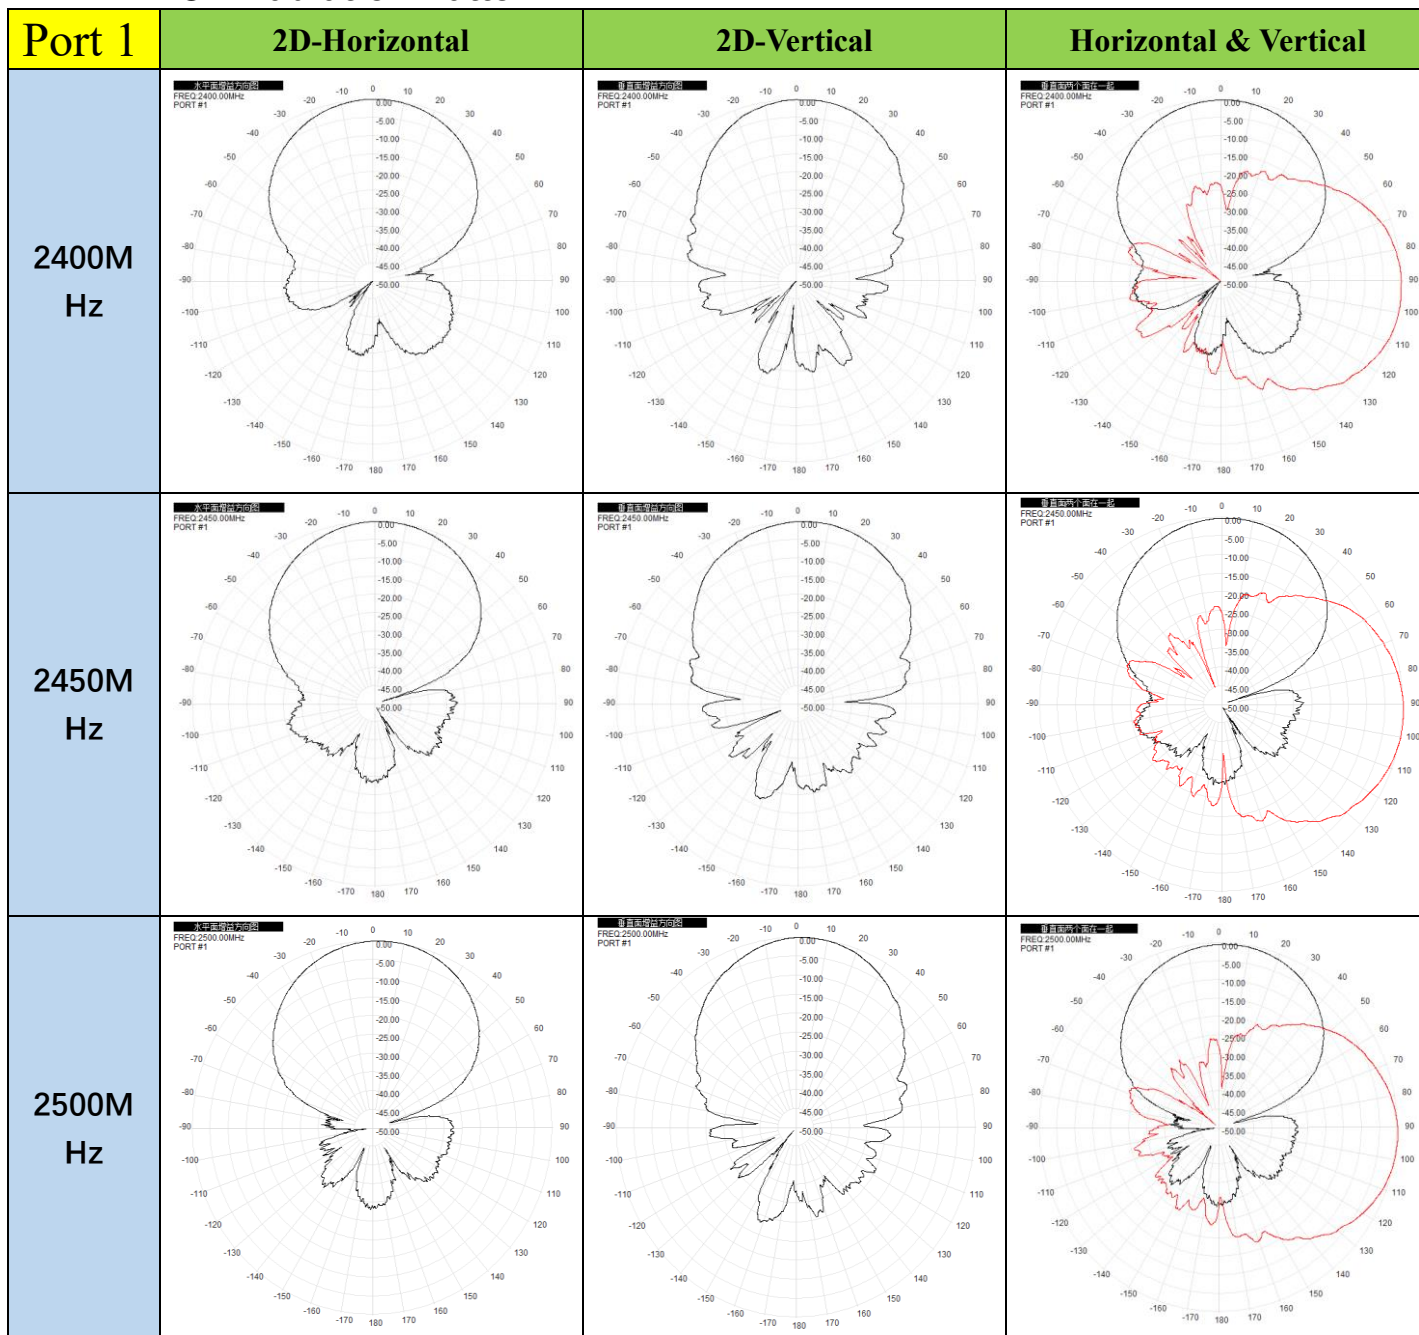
| Port 1 | 2D-Horizontal | 2D-Vertical | Horizontal & Vertical |
|---|---|---|---|
| 2400MHz | 水平面增益方向图 FREQ:2400.00MHz PORT #1 | 垂直面增益方向图 FREQ:2400.00MHz PORT #1 | 垂直面两个面在一起 FREQ:2400.00MHz PORT #1 |
| 2450MHz | 水平面增益方向图 FREQ:2450.00MHz PORT #1 | 垂直面增益方向图 FREQ:2450.00MHz PORT #1 | 垂直面两个面在一起 FREQ:2450.00MHz PORT #1 |
| 2500MHz | 水平面增益方向图 FREQ:2500.00MHz PORT #1 | 垂直面增益方向图 FREQ:2500.00MHz PORT #1 | 垂直面两个面在一起 FREQ:2500.00MHz PORT #1 |

0 10 20 30 40 50 60 70 80 90 100 110 120 130 140 150 160 170 180 -170 -160 -150 -140 -130 -120 -110 -100 -90 -80 -70 -60 -50 -40 -30 -20 -10

0.00 -5.00 -10.00 -15.00 -20.00 -25.00 -30.00 -35.00 -40.00 -45.00 -50.00